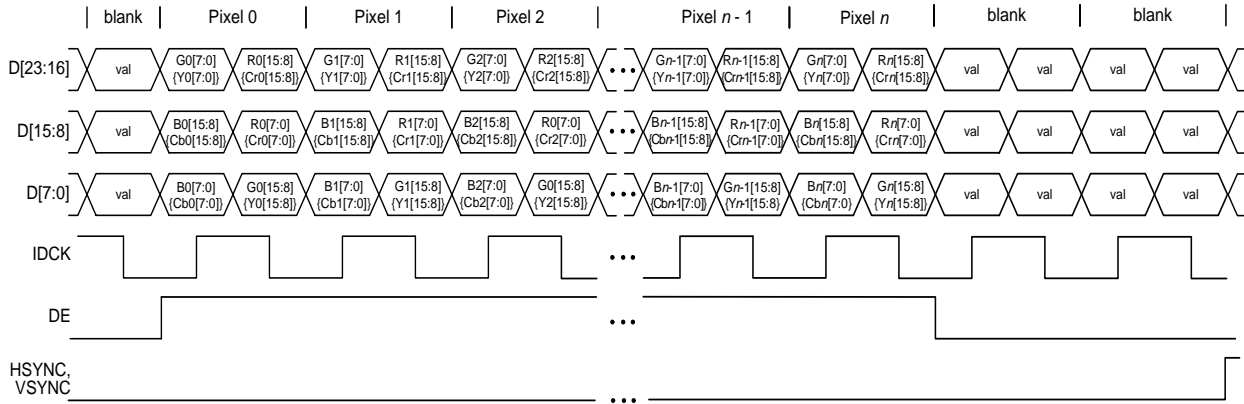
| blank | Pixel 0 | Pixel 1 | Pixel 2 | Pixel $n$ - 1 | Pixel $n$ | blank | blank |

D[23:16] val G0[7:0] {Y0[7:0]} R0[15:8] {Cr0[15:8]} G1[7:0] {Y1[7:0]} R1[15:8] {Cr1[15:8]} G2[7:0] {Y2[7:0]} R2[15:8] {Cr2[15:8]} • • • G$n$-1[7:0] {Y$n$-1[7:0]} R$n$-1[15:8] {Cr$n$-1[15:8]} G$n$[7:0] {Y$n$[7:0]} R$n$[15:8] {Cr$n$[15:8]} val val val val

D[15:8] val B0[15:8] {Cb0[15:8]} R0[7:0] {Cr0[7:0]} B1[15:8] {Cb1[15:8]} R1[7:0] {Cr1[7:0]} B2[15:8] {Cb2[15:8]} R0[7:0] {Cr2[7:0]} • • • B$n$-1[15:8] {Cb$n$-1[15:8]} R$n$-1[7:0] {Cr$n$-1[7:0]} B$n$[15:8] {Cb$n$[15:8]} R$n$[7:0] {Cr$n$[7:0]} val val val val

D[7:0] val B0[7:0] {Cb0[7:0]} G0[15:8] {Y0[15:8]} B1[7:0] {Cb1[7:0]} G1[15:8] {Y1[15:8]} B2[7:0] {Cb2[7:0]} G0[15:8] {Y2[15:8]} • • • B$n$-1[7:0] {Cb$n$-1[7:0]} G$n$-1[15:8] {Y$n$-1[15:8]} B$n$[7:0] {Cb$n$[7:0]} G$n$[15:8] {Y$n$[15:8]} val val val val

IDCK • • •

DE • • •

HSYNC, VSYNC • • •